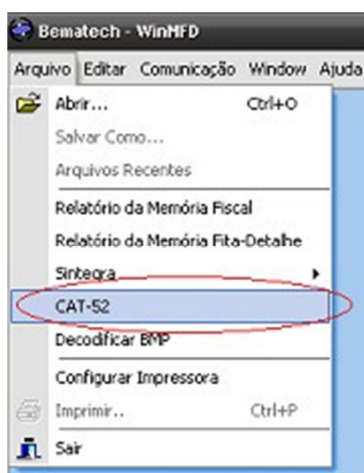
Bematech - WinMFD

Arquivo Editar Comunicação Window Ajuda

Abrir... Ctrl+O
Salvar Como...
Arquivos Recentes
Relatório da Memória Fiscal
Relatório da Memória Fita-Detalhe
Sintegra
CAT-52
Decodificar BMP
Configurar Impressora
Imprimir.. Ctrl+P
Sair